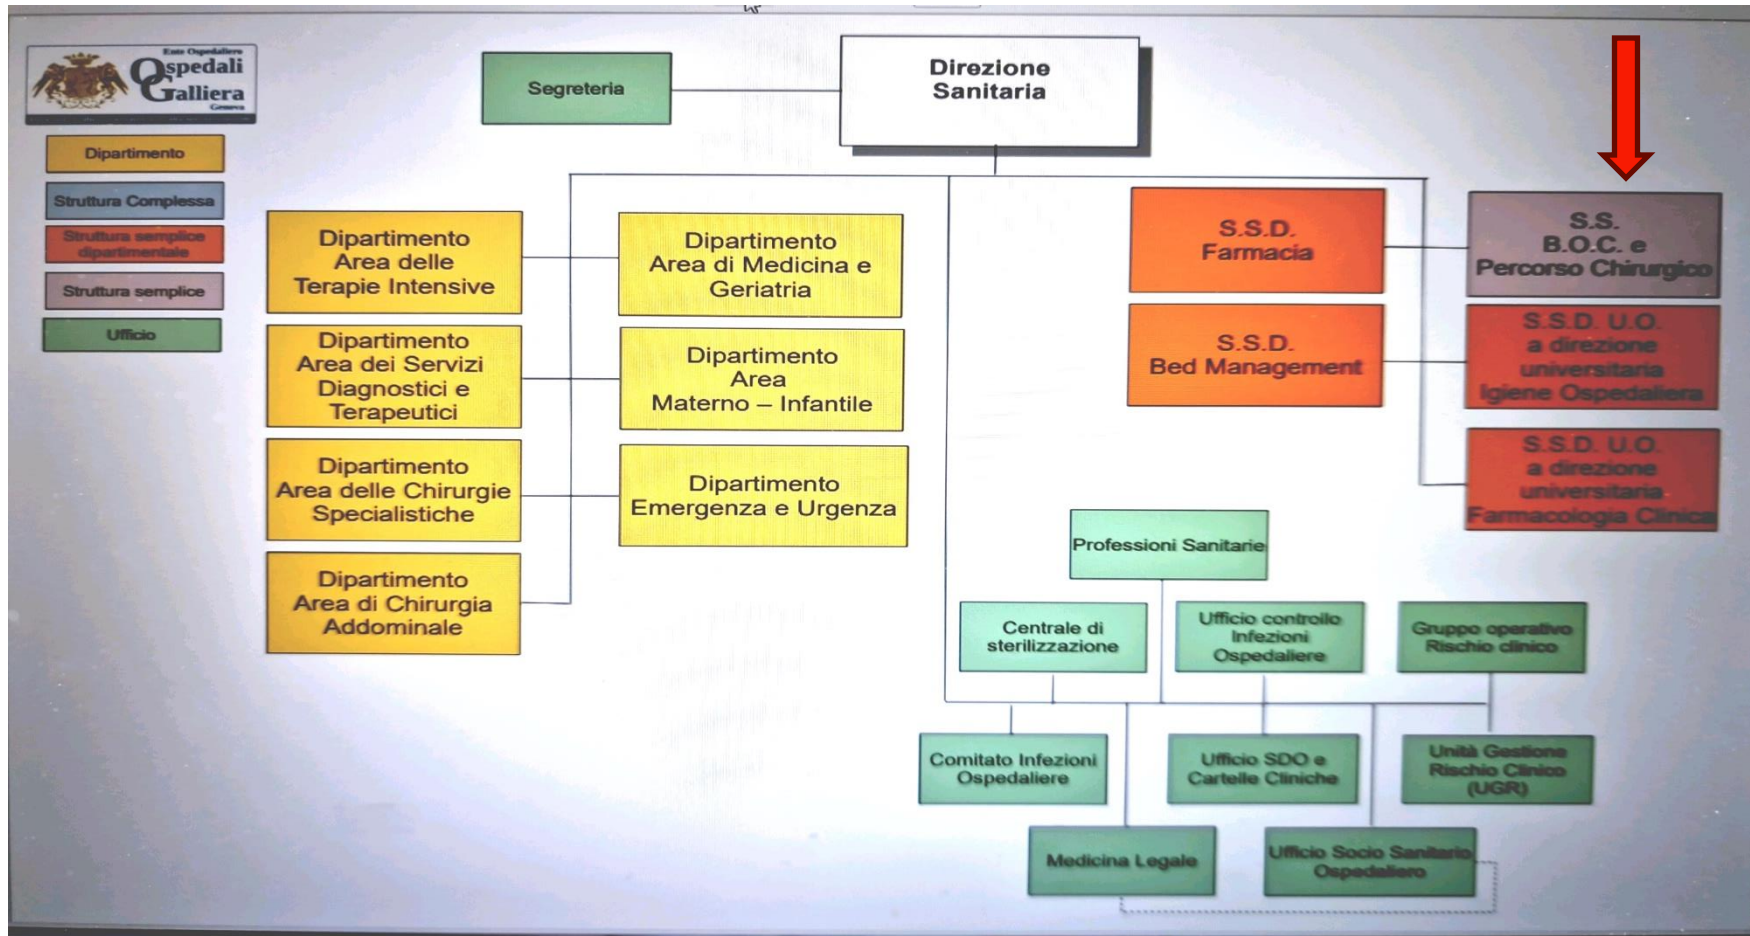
Ente Ospedaliero
Ospedali Galliera
Genova

Dipartimento
Struttura Complessa
Struttura semplice dipartimentale
Struttura semplice
Ufficio

Segreteria

Direzione Sanitaria

Dipartimento Area delle Terapie Intensive

Dipartimento Area dei Servizi Diagnostici e Terapeutici

Dipartimento Area delle Chirurgie Specialistiche

Dipartimento Area di Chirurgia Addominale

Dipartimento Area di Medicina e Geriatria

Dipartimento Area Materno – Infantile

Dipartimento Emergenza e Urgenza

S.S.D. Farmacia

S.S.D. Bed Management

S.S. B.O.C. e Percorso Chirurgico

S.S.D. U.O. a direzione universitaria Igiene Ospedaliera

S.S.D. U.O. a direzione universitaria Farmacologia Clinica

Professioni Sanitarie

Centrale di sterilizzazione

Ufficio controllo Infezioni Ospedaliere

Gruppo operativo Rischio clinico

Comitato Infezioni Ospedaliere

Ufficio SDO e Cartelle Cliniche

Unità Gestione Rischio Clinico (UGR)

Medicina Legale

Ufficio Socio Sanitario Ospedaliero